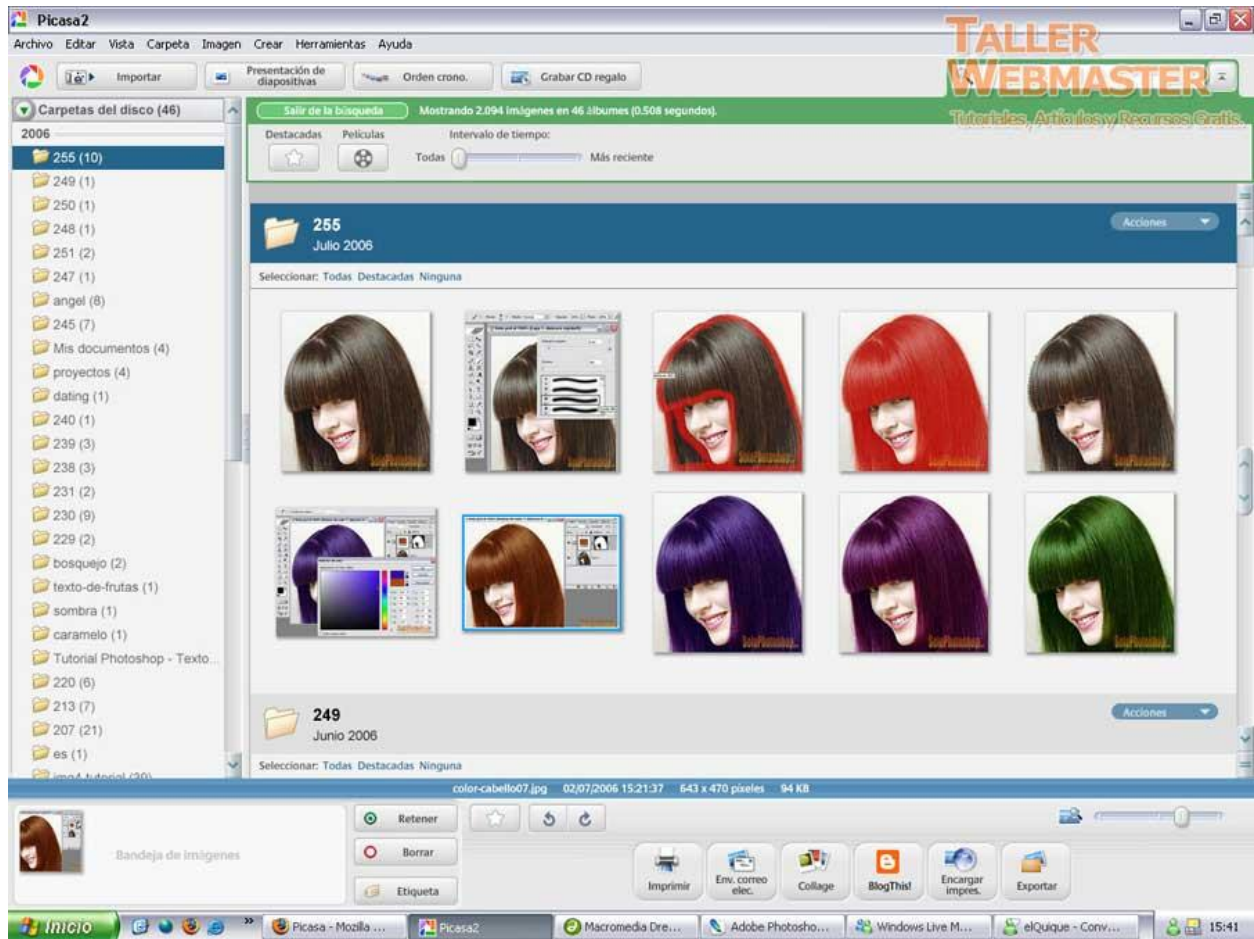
Picasa2

Archivo Editar Vista Carpeta Imagen Crear Herramientas Ayuda

TALLER WEBMASTER
Tutoriales, Artículos y Recursos Gratis.

Importar Presentación de diapositivas Orden crono. Grabar CD regalo

Carpetas del disco (46)
2006
255 (10)
249 (1)
250 (1)
248 (1)
251 (2)
247 (1)
angel (8)
245 (7)
Mis documentos (4)
proyectos (4)
dating (1)
240 (1)
239 (3)
238 (3)
231 (2)
230 (9)
229 (2)
bosquejo (2)
texto-de-frutas (1)
sombra (1)
caramelo (1)
Tutorial Photoshop - Texto...
220 (6)
213 (7)
207 (21)
es (1)
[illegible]

Salir de la búsqueda Mostrando 2.094 imágenes en 46 álbumes (0.508 segundos).
Destacadas Películas Intervalo de tiempo:
Todas Más reciente

255
Julio 2006
Acciones
Seleccionar: Todas Destacadas Ninguna

249
Junio 2006
Acciones
Seleccionar: Todas Destacadas Ninguna

color-cabello07.jpg 02/07/2006 15:21:37 643 x 470 píxeles 94 KB

Bandeja de imágenes
Retener
Borrar
Etiqueta
Imprimir Env. correo elec. Collage BlogThis! Encargar impres. Exportar

Inicio Picasa - Mozilla ... Picasa2 Macromedia Dre... Adobe Photosho... Windows Live M... elQuique - Conv... 15:41